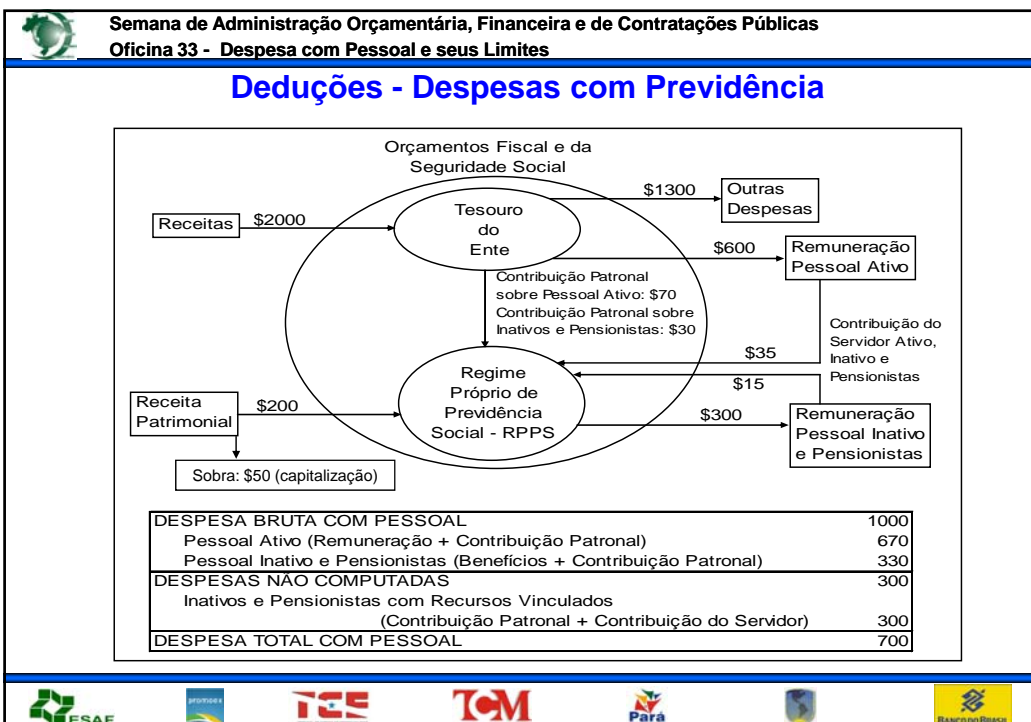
Semana de Administração Orçamentária, Financeira e de Contratações Públicas
Oficina 33 - Despesa com Pessoal e seus Limites

Deduções - Despesas com Previdência

Orçamentos Fiscal e da Seguridade Social

Receitas $2000

Tesouro do Ente

$1300 Outras Despesas

$600 Remuneração Pessoal Ativo

Contribuição Patronal sobre Pessoal Ativo: $70
Contribuição Patronal sobre Inativos e Pensionistas: $30

Contribuição do Servidor Ativo, Inativo e Pensionistas

$35

$15

Regime Próprio de Previdência Social - RPPS

Receita Patrimonial $200

$300 Remuneração Pessoal Inativo e Pensionistas

Sobra: $50 (capitalização)

| | |
|---|---|
| DESPESA BRUTA COM PESSOAL | 1000 |
| Pessoal Ativo (Remuneração + Contribuição Patronal) | 670 |
| Pessoal Inativo e Pensionistas (Benefícios + Contribuição Patronal) | 330 |
| DESPESAS NÃO COMPUTADAS | 300 |
| Inativos e Pensionistas com Recursos Vinculados (Contribuição Patronal + Contribuição do Servidor) | 300 |
| DESPESA TOTAL COM PESSOAL | 700 |

ESAF
TCE
TCM
Pará